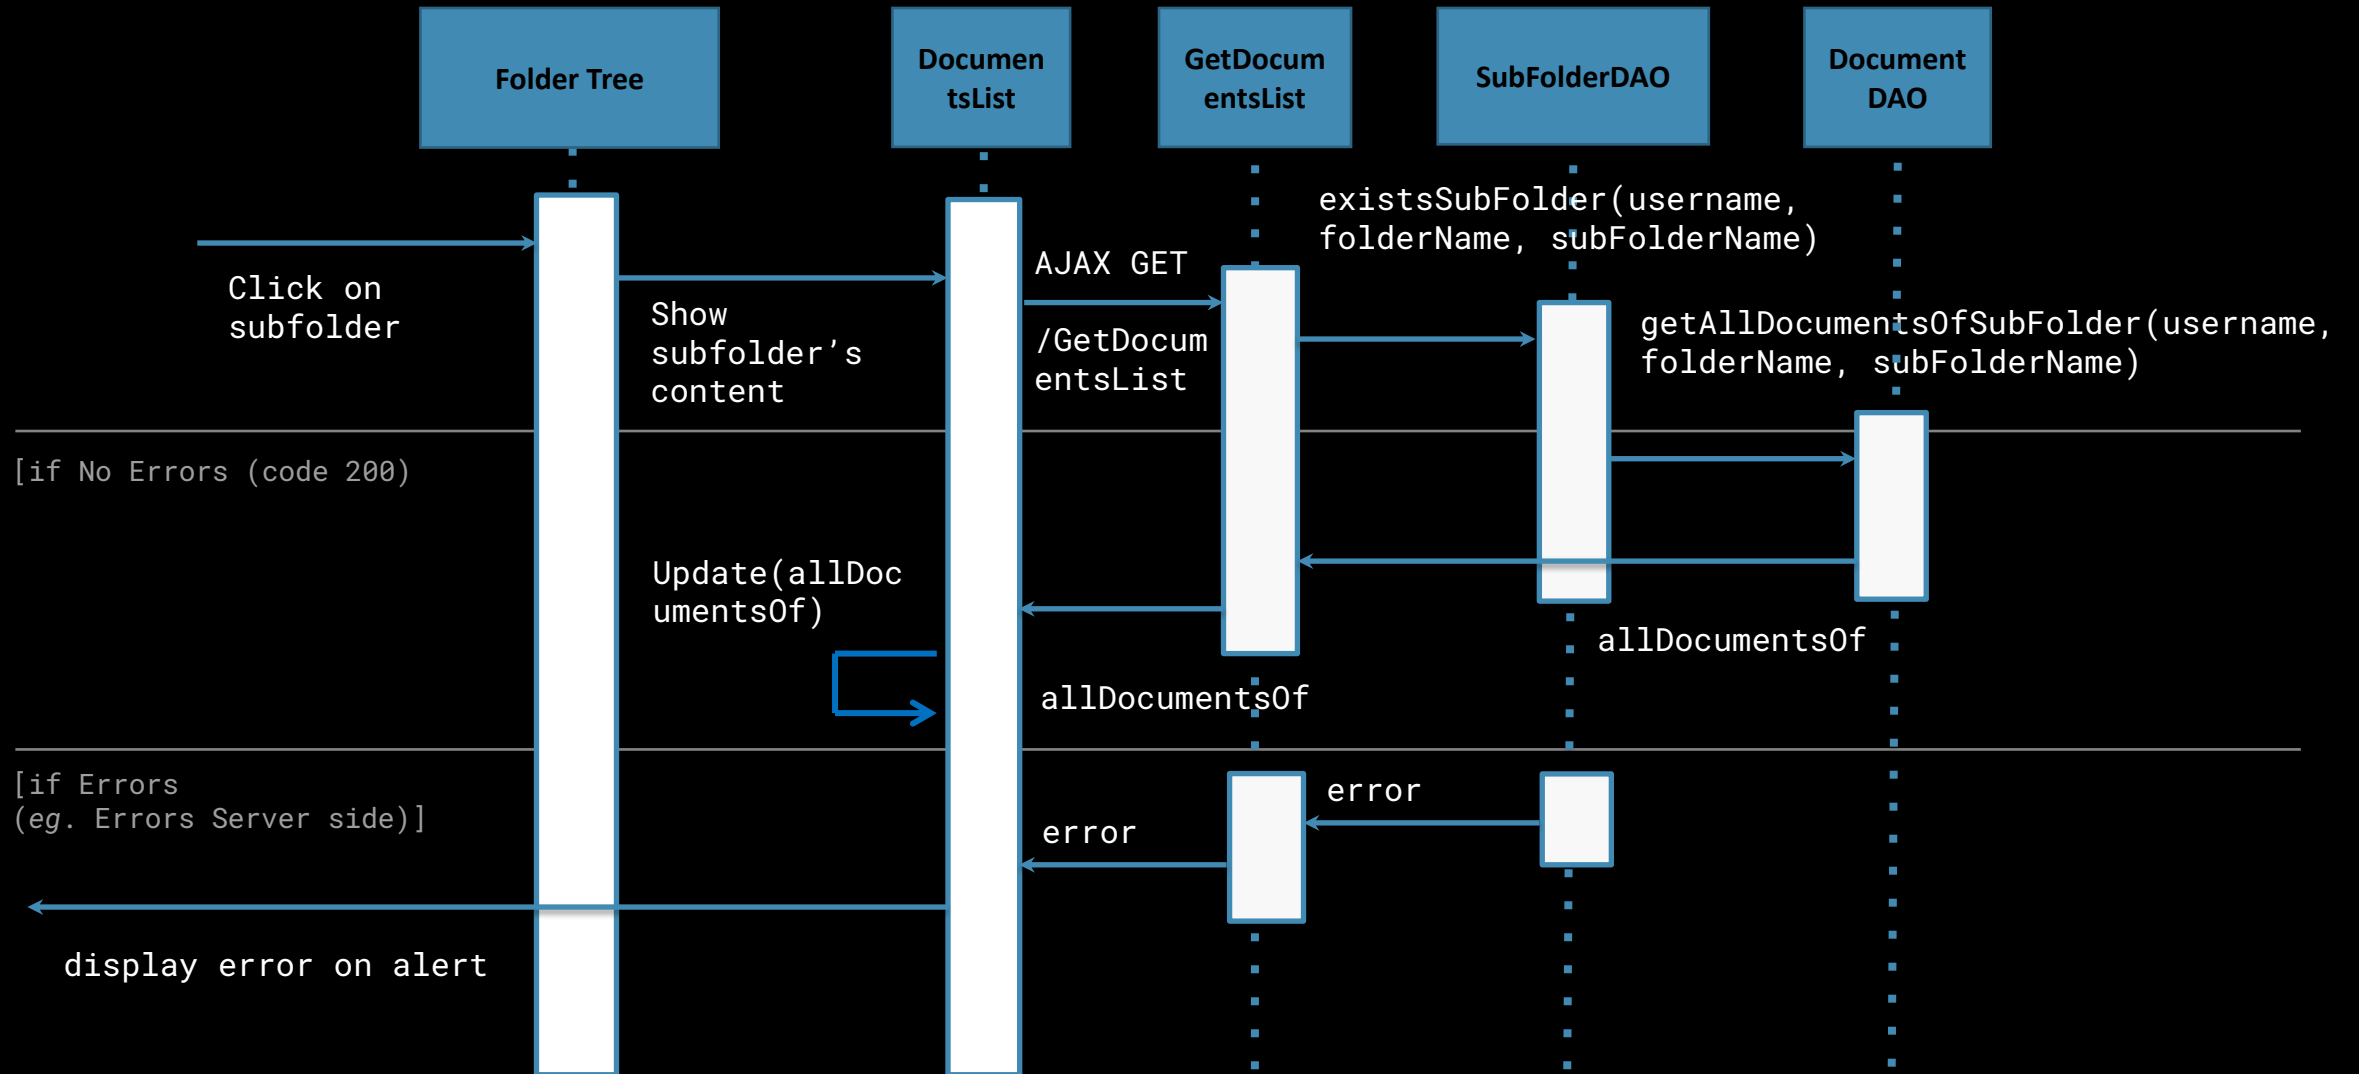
Folder Tree

Documen tsList

GetDocum entsList

SubFolderDAO

Document DAO

Click on subfolder

Show subfolder's content

AJAX GET

/GetDocum entsList

existsSubFolder(username, folderName, subFolderName)

getAllDocumentsOfSubFolder(username, folderName, subFolderName)

[if No Errors (code 200)

Update(allDoc umentsOf)

allDocumentsOf

allDocumentsOf

[if Errors
(eg. Errors Server side)]

error

error

display error on alert